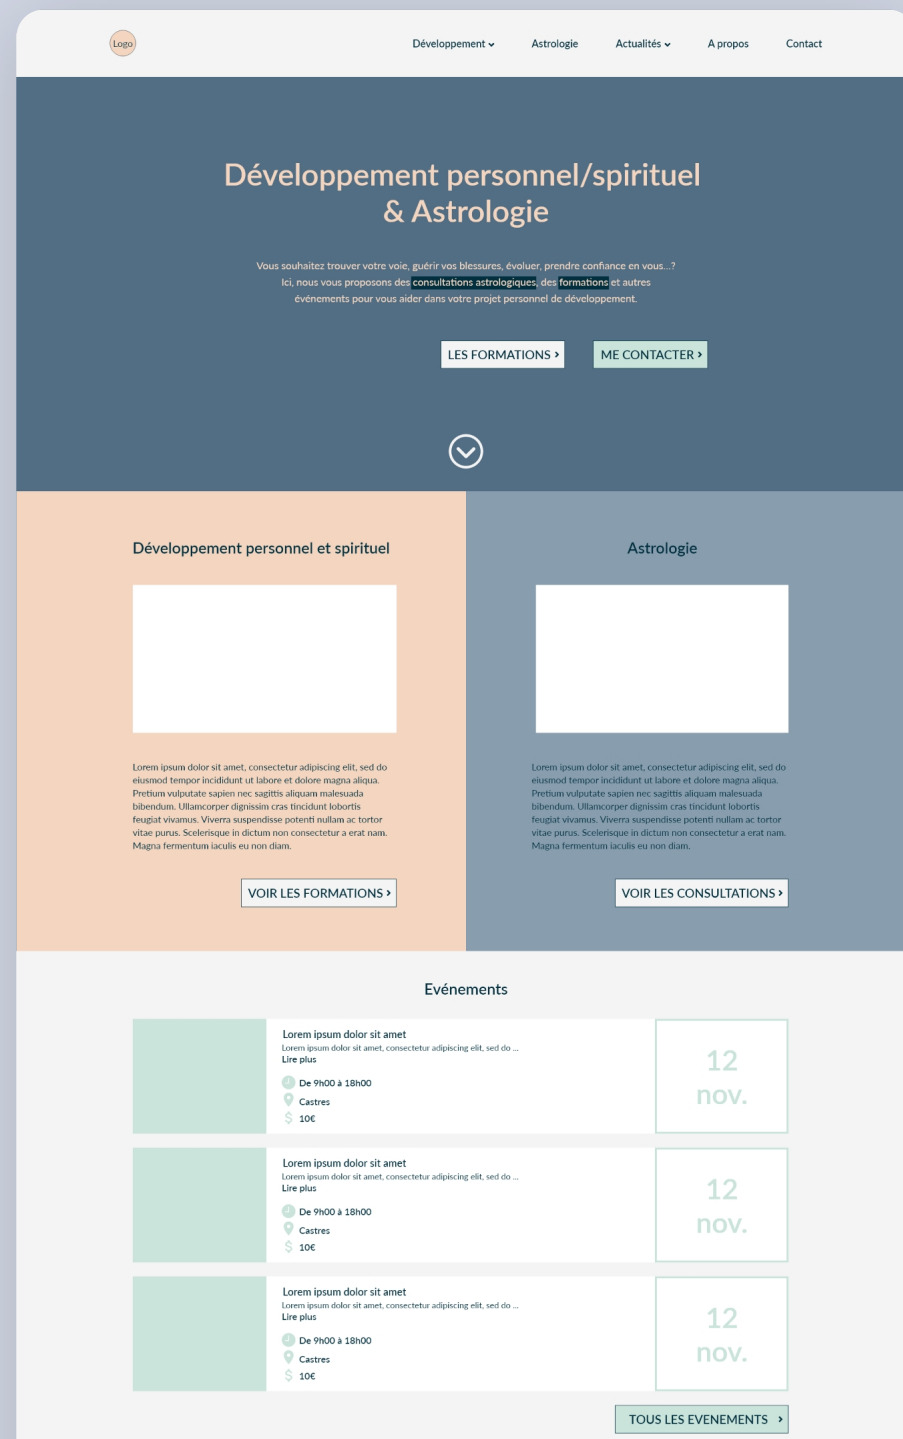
Logo

Développement ⌄ Astrologie Actualités ⌄ A propos Contact

Développement personnel/spirituel & Astrologie

Vous souhaitez trouver votre voie, guérir vos blessures, évoluer, prendre confiance en vous...? Ici, nous vous proposons des consultations astrologiques, des formations et autres événements pour vous aider dans votre projet personnel de développement.

LES FORMATIONS › ME CONTACTER ›

Développement personnel et spirituel

Lorem ipsum dolor sit amet, consectetur adipiscing elit, sed do eiusmod tempor incididunt ut labore et dolore magna aliqua. Pretium vulputate sapien nec sagittis aliquam malesuada bibendum. Ullamcorper dignissim cras tincidunt lobortis feugiat vivamus. Viverra suspendisse potenti nullam ac tortor vitae purus. Scelerisque in dictum non consectetur a erat nam. Magna fermentum iaculis eu non diam.

VOIR LES FORMATIONS ›

Astrologie

Lorem ipsum dolor sit amet, consectetur adipiscing elit, sed do eiusmod tempor incididunt ut labore et dolore magna aliqua. Pretium vulputate sapien nec sagittis aliquam malesuada bibendum. Ullamcorper dignissim cras tincidunt lobortis feugiat vivamus. Viverra suspendisse potenti nullam ac tortor vitae purus. Scelerisque in dictum non consectetur a erat nam. Magna fermentum iaculis eu non diam.

VOIR LES CONSULTATIONS ›

Evénements

Lorem ipsum dolor sit amet
Lorem ipsum dolor sit amet, consectetur adipiscing elit, sed do ...
Lire plus
De 9h00 à 18h00
Castres
10€
12 nov.

Lorem ipsum dolor sit amet
Lorem ipsum dolor sit amet, consectetur adipiscing elit, sed do ...
Lire plus
De 9h00 à 18h00
Castres
10€
12 nov.

Lorem ipsum dolor sit amet
Lorem ipsum dolor sit amet, consectetur adipiscing elit, sed do ...
Lire plus
De 9h00 à 18h00
Castres
10€
12 nov.

TOUS LES EVENEMENTS ›